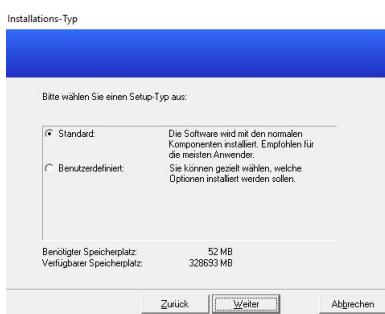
Installations-Typ

Bitte wählen Sie einen Setup-Typ aus:

| | |
|---|---|
| Standard: | Die Software wird mit den normalen Komponenten installiert. Empfohlen für die meisten Anwender. |
| Benutzerdefiniert: | Sie können gezielt wählen, welche Optionen installiert werden sollen. |

Benötigter Speicherplatz: 52 MB
Verfügbarer Speicherplatz: 328693 MB

Zurück Weiter Abbrechen